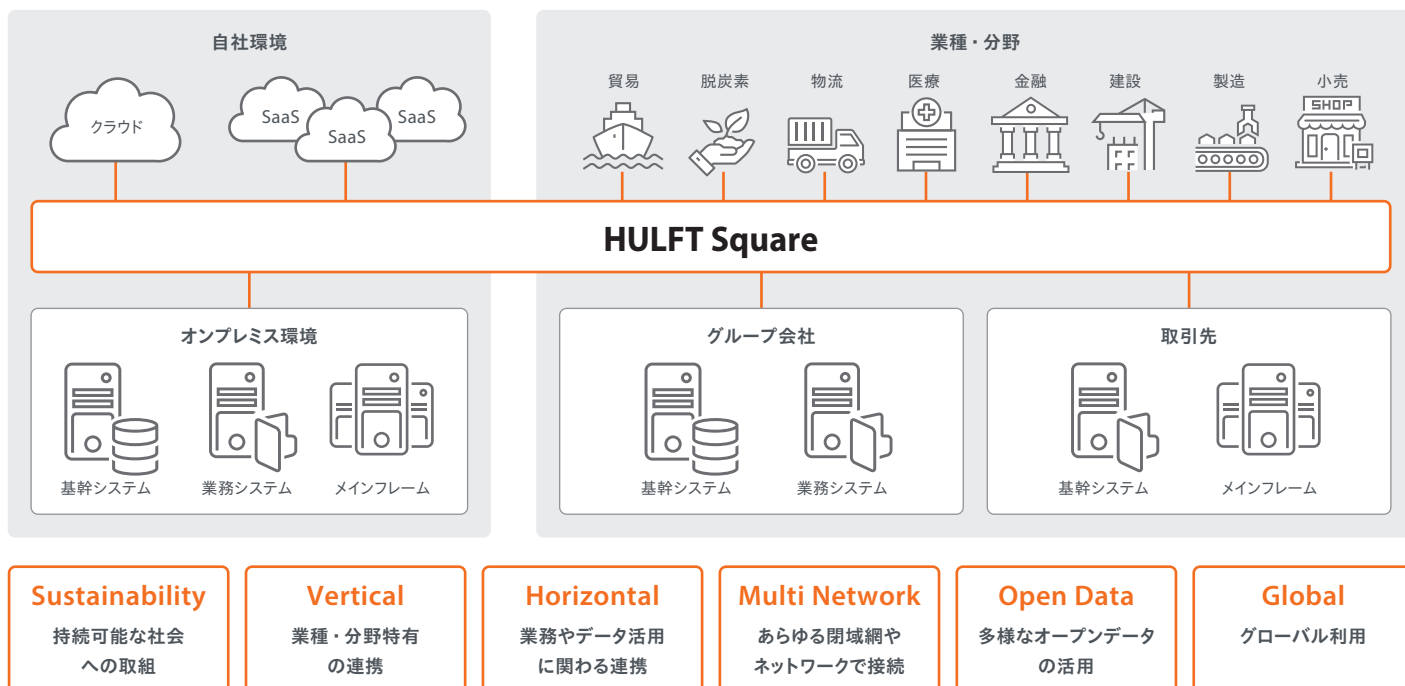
自社環境

クラウド

SaaS

SaaS

SaaS

業種・分野

貿易

脱炭素

物流

医療

金融

建設

製造

小売

SHOP

HULFT Square

オンプレミス環境

基幹システム

業務システム

メインフレーム

グループ会社

基幹システム

業務システム

取引先

基幹システム

メインフレーム

Sustainability

持続可能な社会への取組

Vertical

業種・分野特有の連携

Horizontal

業務やデータ活用に関わる連携

Multi Network

あらゆる閉域網やネットワークで接続

Open Data

多様なオープンデータの活用

Global

グローバル利用